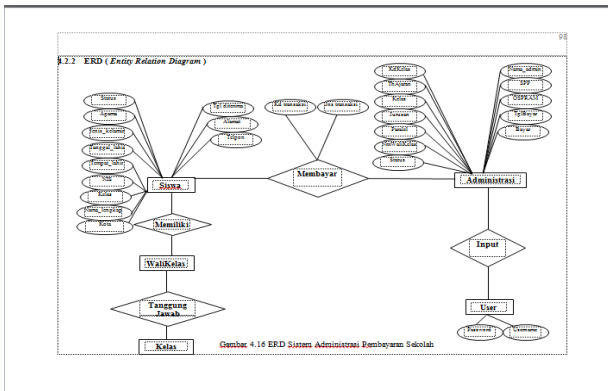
98

4.2.2 ERD ( Entity Relation Diagram )

Siswa

Membayar

Administrasi

Memiliki

WaliKelas

Tanggung Jawab

Kelas

Input

User

Password

Username

Gambar 4.16 ERD Sistem Administrasi Pembayaran Sekolah

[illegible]